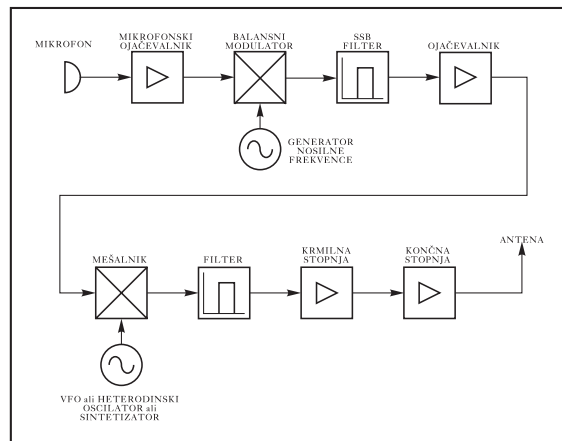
MIKROFON

MIKROFONSKI OJAČEVALNIK

BALANSNI MODULATOR

SSB FILTER

OJAČEVALNIK

GENERATOR NOSILNE FREKVENCE

MEŠALNIK

FILTER

KRMILNA STOPNJA

KONČNA STOPNJA

ANTENA

VFO ali HETERODINSKI OSCILATOR ali SINTETIZATOR